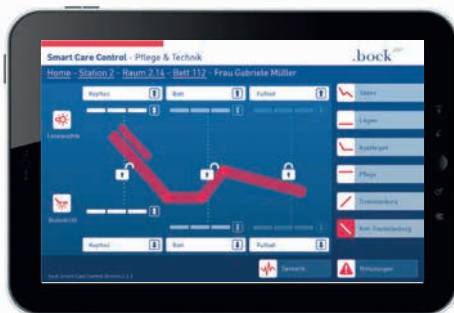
Smart Care Control - Pflege & Technik

.bock

Home - Station 2 - Raum 2.14 - Bett 112 - Frau Gabriele Müller

Kopfteil

Bett

Fußteil

Leselampe

Bodenlicht

Kopfteil

Bett

Fußteil

Sitzen

Liegen

Ausstiegen

Pflege

Trendelenburg

Anti-Trendelenburg

Sensorik

Mitteilungen

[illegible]